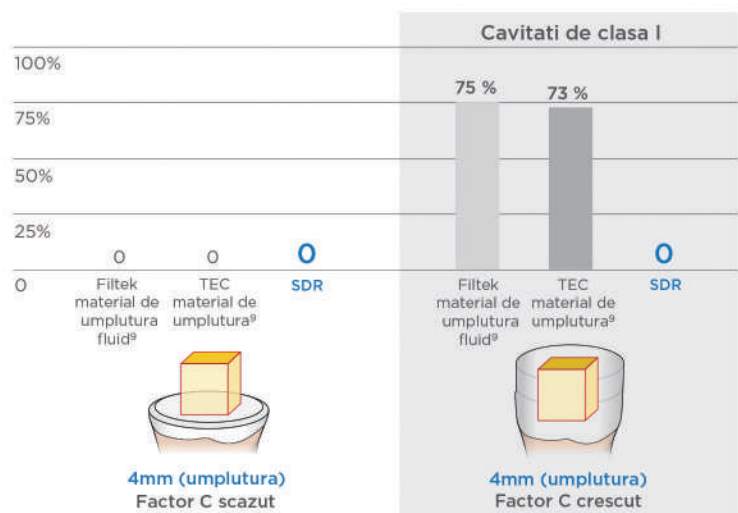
Cavitati de clasa I

100%

75%

50%

25%

0

0 Filtek material de umplutura fluid$^9$

0 TEC material de umplutura$^9$

0 SDR

75 % Filtek material de umplutura fluid$^9$

73 % TEC material de umplutura$^9$

0 SDR

4mm (umplutura)
Factor C scazut

4mm (umplutura)
Factor C crescut